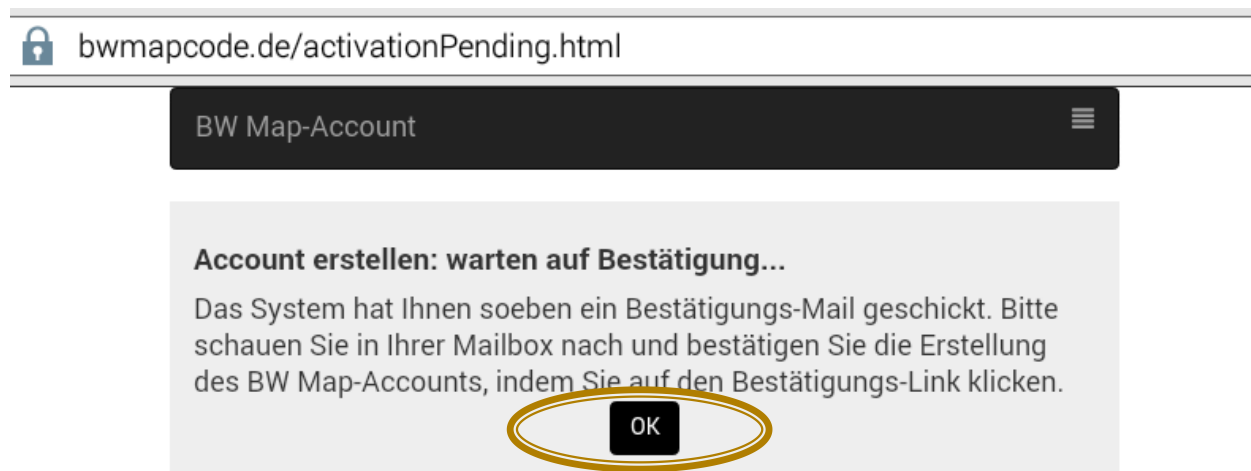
bwmapcode.de/activationPending.html

BW Map-Account

Account erstellen: warten auf Bestätigung...

Das System hat Ihnen soeben ein Bestätigungs-Mail geschickt. Bitte schauen Sie in Ihrer Mailbox nach und bestätigen Sie die Erstellung des BW Map-Accounts, indem Sie auf den Bestätigungs-Link klicken.

OK